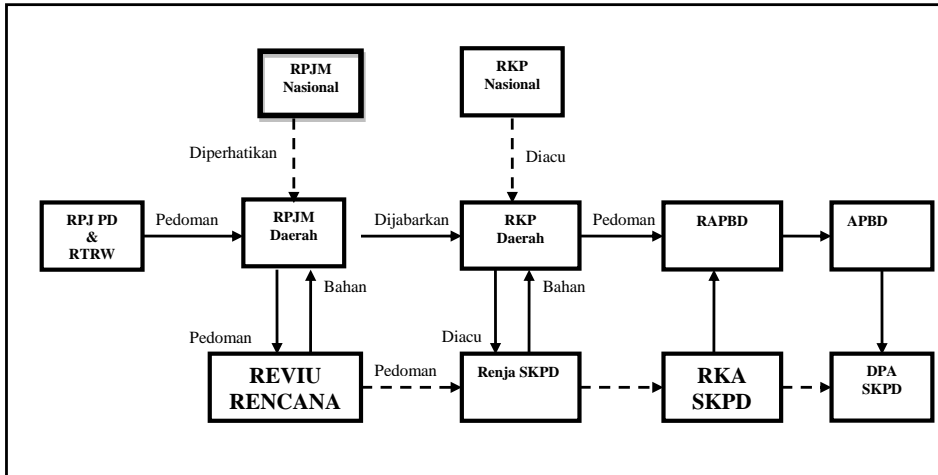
RPJM Nasional

RKP Nasional

Diperhatikan

Diacu

RPJ PD & RTRW

Pedoman

RPJM Daerah

Dijabarkan

RKP Daerah

Pedoman

RAPBD

APBD

Bahan

Bahan

Pedoman

Diacu

REVIU RENCANA

Pedoman

Renja SKPD

RKA SKPD

DPA SKPD